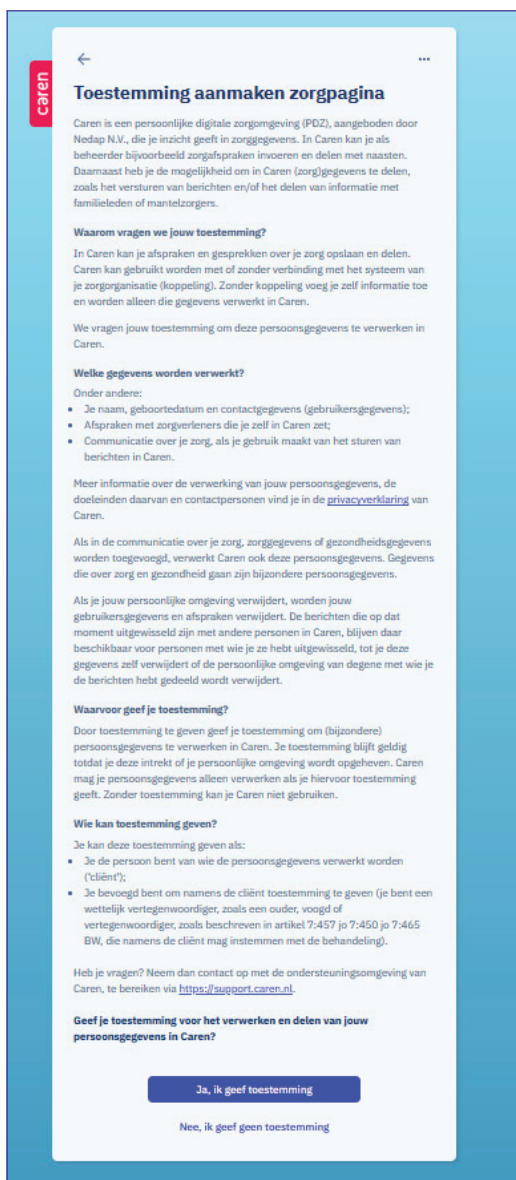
caren

←

...

Toestemming aanmaken zorgpagina

Caren is een persoonlijke digitale zorgomgeving (PDZ), aangeboden door Nedap N.V., die je inzicht geeft in zorggegevens. In Caren kan je als beheerder bijvoorbeeld zorgafspraken invoeren en delen met naasten. Daarnaast heb je de mogelijkheid om in Caren (zorg)gegevens te delen, zoals het versturen van berichten en/of het delen van informatie met familieleden of mantelzorgers.

Waarom vragen we jouw toestemming?

In Caren kan je afspraken en gesprekken over je zorg opslaan en delen. Caren kan gebruikt worden met of zonder verbinding met het systeem van je zorgorganisatie (koppeling). Zonder koppeling voeg je zelf informatie toe en worden alleen die gegevens verwerkt in Caren.

We vragen jouw toestemming om deze persoonsgegevens te verwerken in Caren.

Welke gegevens worden verwerkt?

Onder andere:
- Je naam, geboortedatum en contactgegevens (gebruikersgegevens);
- Afspraken met zorgverleners die je zelf in Caren zet;
- Communicatie over je zorg, als je gebruik maakt van het sturen van berichten in Caren.

Meer informatie over de verwerking van jouw persoonsgegevens, de doeleinden daarvan en contactpersonen vind je in de privacyverklaring van Caren.

Als in de communicatie over je zorg, zorggegevens of gezondheidsgegevens worden toegevoegd, verwerkt Caren ook deze persoonsgegevens. Gegevens die over zorg en gezondheid gaan zijn bijzondere persoonsgegevens.

Als je jouw persoonlijke omgeving verwijdert, worden jouw gebruikersgegevens en afspraken verwijdert. De berichten die op dat moment uitgewisseld zijn met andere personen in Caren, blijven daar beschikbaar voor personen met wie je ze hebt uitgewisseld, tot je deze gegevens zelf verwijdert of de persoonlijke omgeving van degene met wie je de berichten hebt gedeeld wordt verwijdert.

Waarvoor geef je toestemming?

Door toestemming te geven geef je toestemming om (bijzondere) persoonsgegevens te verwerken in Caren. Je toestemming blijft geldig totdat je deze intrekt of je persoonlijke omgeving wordt opgeheven. Caren mag je persoonsgegevens alleen verwerken als je hiervoor toestemming geeft. Zonder toestemming kan je Caren niet gebruiken.

Wie kan toestemming geven?

Je kan deze toestemming geven als:
- Je de persoon bent van wie de persoonsgegevens verwerkt worden ("cliënt");
- Je bevoegd bent om namens de cliënt toestemming te geven (je bent een wettelijk vertegenwoordiger, zoals een ouder, voogd of vertegenwoordiger, zoals beschreven in artikel 7:457 jo 7:450 jo 7:465 BW, die namens de cliënt mag instemmen met de behandeling).

Heb je vragen? Neem dan contact op met de ondersteuningsomgeving van Caren, te bereiken via https://support.caren.nl.

Geef je toestemming voor het verwerken en delen van jouw persoonsgegevens in Caren?

Ja, ik geef toestemming

Nee, ik geef geen toestemming